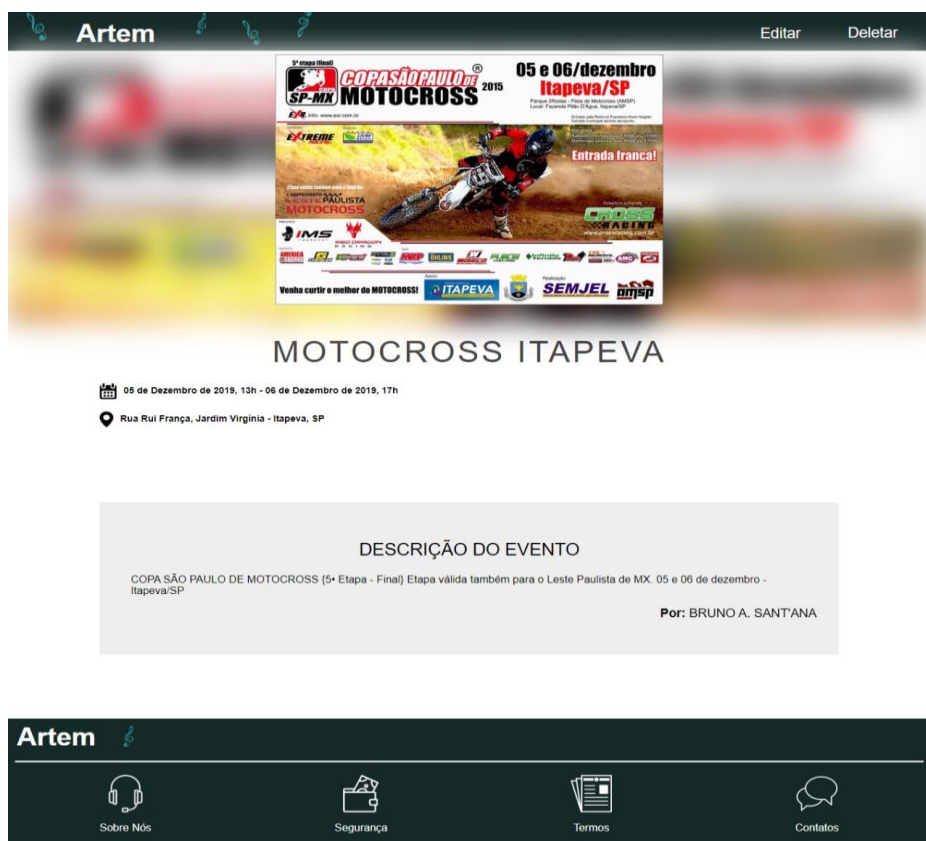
Artem

Editar Deletar

5ª etapa (final)
SP-MX
COPA SÃO PAULO DE MOTOCROSS 2015
05 e 06/dezembro
Itapeva/SP
Parque 2Rodas - Pista de Motocross (AMSP)
Local: Fazenda Pilão D'Água, Itapeva/SP
Entrada franca!
EXTREME
CAMPEONATO LESTE PAULISTA MOTOCROSS
IMS
CROSS RACING
Venha curtir o melhor do MOTOCROSS!
ITAPEVA
SEMJEL
amsp

MOTOCROSS ITAPEVA

05 de Dezembro de 2019, 13h - 06 de Dezembro de 2019, 17h

Rua Rui França, Jardim Virginia - Itapeva, SP

DESCRIÇÃO DO EVENTO

COPA SÃO PAULO DE MOTOCROSS (5ª Etapa - Final) Etapa válida também para o Leste Paulista de MX. 05 e 06 de dezembro - Itapeva/SP

Por: BRUNO A. SANT'ANA

Artem

Sobre Nós
Segurança
Termos
Contatos